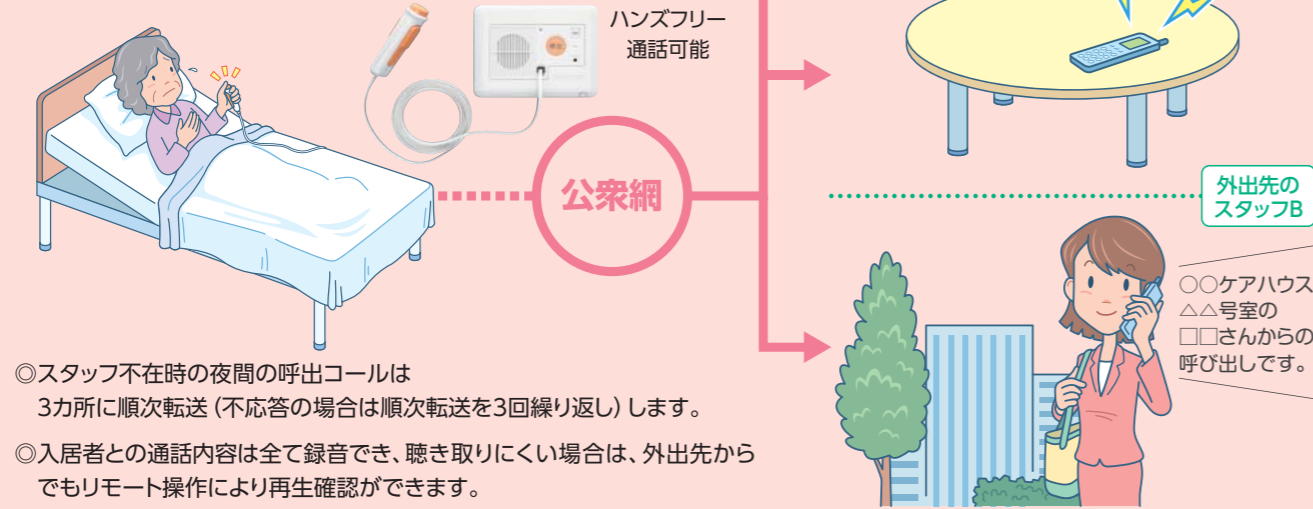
ハンズフリー
通話可能

公衆網

外出先の
スタッフB

○○ケアハウス
△△号室の
□□さんからの
呼び出しです。

◎スタッフ不在時の夜間の呼出コールは
3カ所に順次転送（不応答の場合は順次転送を3回繰り返し）します。

◎入居者との通話内容は全て録音でき、聴き取りにくい場合は、外出先からでもリモート操作により再生確認ができます。